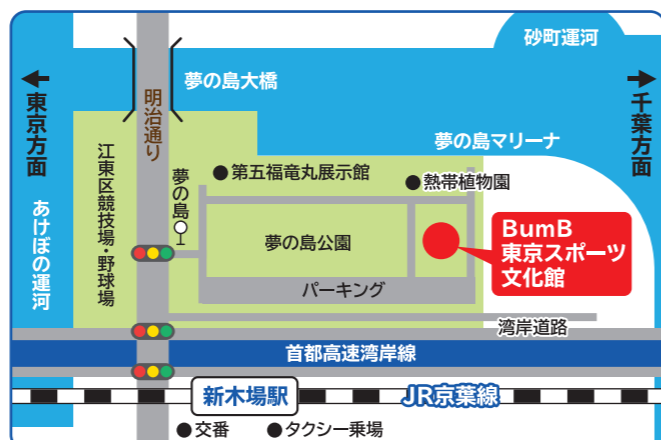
砂町運河

東京方面

千葉方面

夢の島大橋

明治通り

夢の島マリーナ

江東区競技場・野球場

夢の島

第五福竜丸展示館

熱帯植物園

あけぼの運河

夢の島公園

BumB 東京スポーツ文化館

パーキング

湾岸道路

首都高速湾岸線

新木場駅

JR京葉線

交番

タクシー乗場